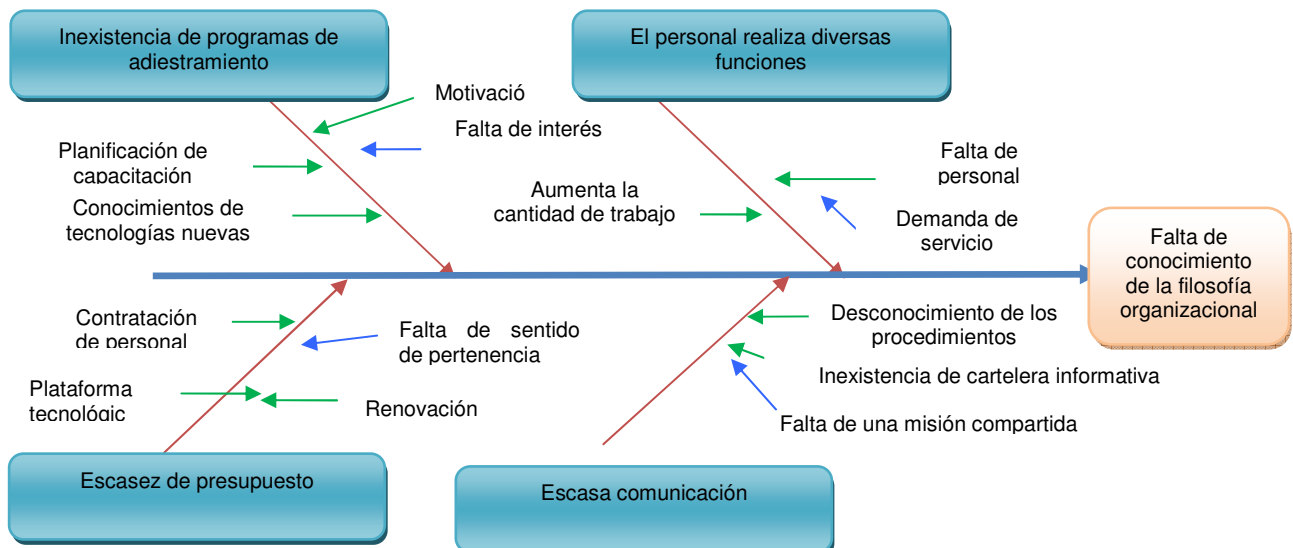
Inexistencia de programas de adiestramiento

El personal realiza diversas funciones

Motivació

Falta de interés

Planificación de capacitación

Conocimientos de tecnologías nuevas

Aumenta la cantidad de trabajo

Falta de personal

Demanda de servicio

Falta de conocimiento de la filosofía organizacional

Contratación de personal

Falta de sentido de pertenencia

Desconocimiento de los procedimientos

Inexistencia de cartelera informativa

Plataforma tecnológic

Renovación

Falta de una misión compartida

Escasez de presupuesto

Escasa comunicación